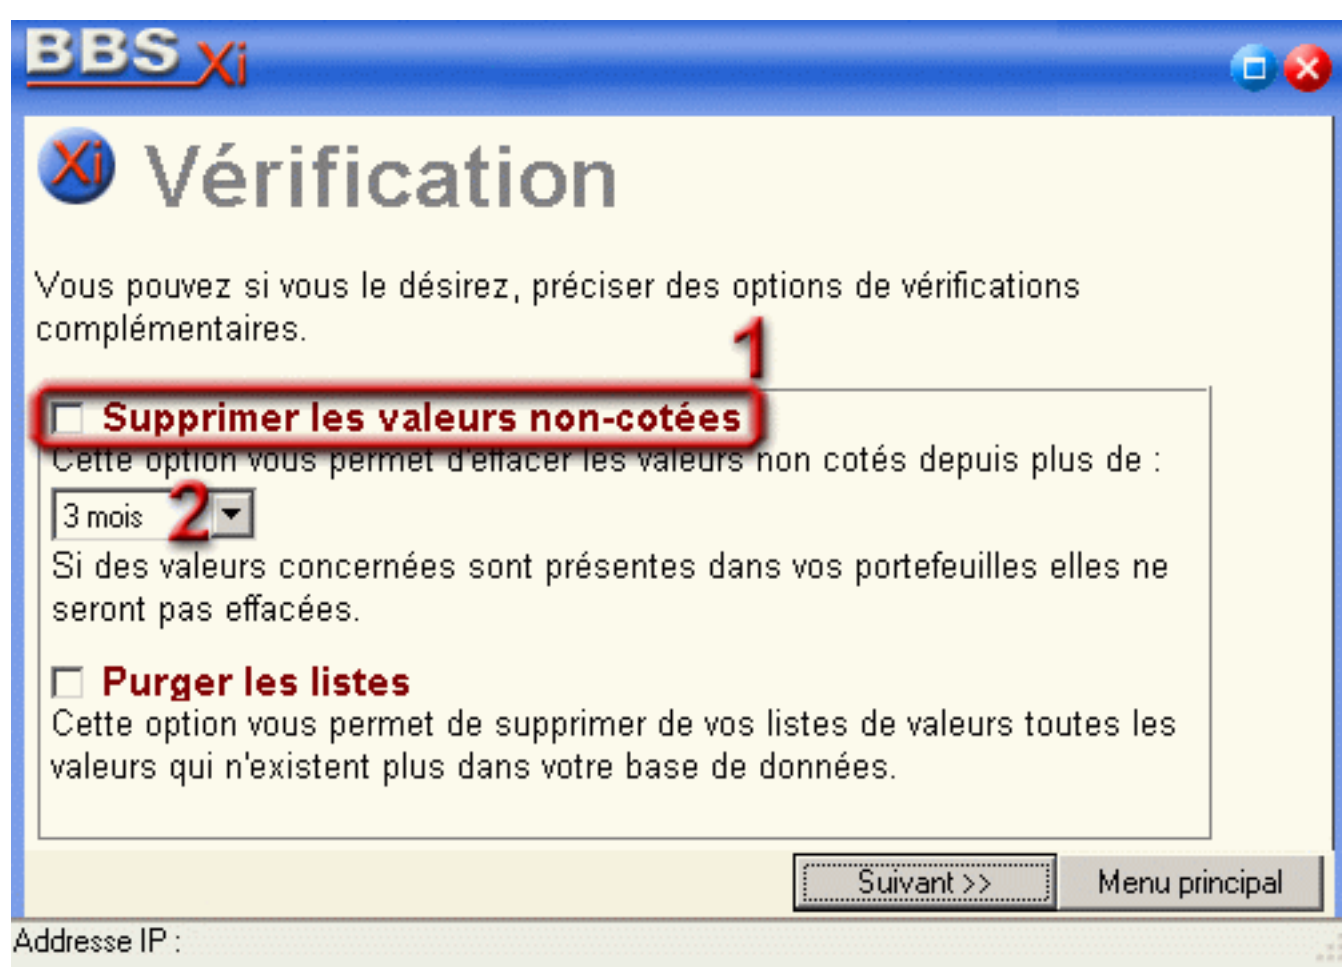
BBS Xi

Xi Vérification

Vous pouvez si vous le désirez, préciser des options de vérifications complémentaires.

1

Supprimer les valeurs non-cotées
Cette option vous permet d'effacer les valeurs non cotés depuis plus de :
3 mois 2
Si des valeurs concernées sont présentes dans vos portefeuilles elles ne seront pas effacées.

Purger les listes
Cette option vous permet de supprimer de vos listes de valeurs toutes les valeurs qui n'existent plus dans votre base de données.

Suivant >>
Menu principal

Addresse IP :